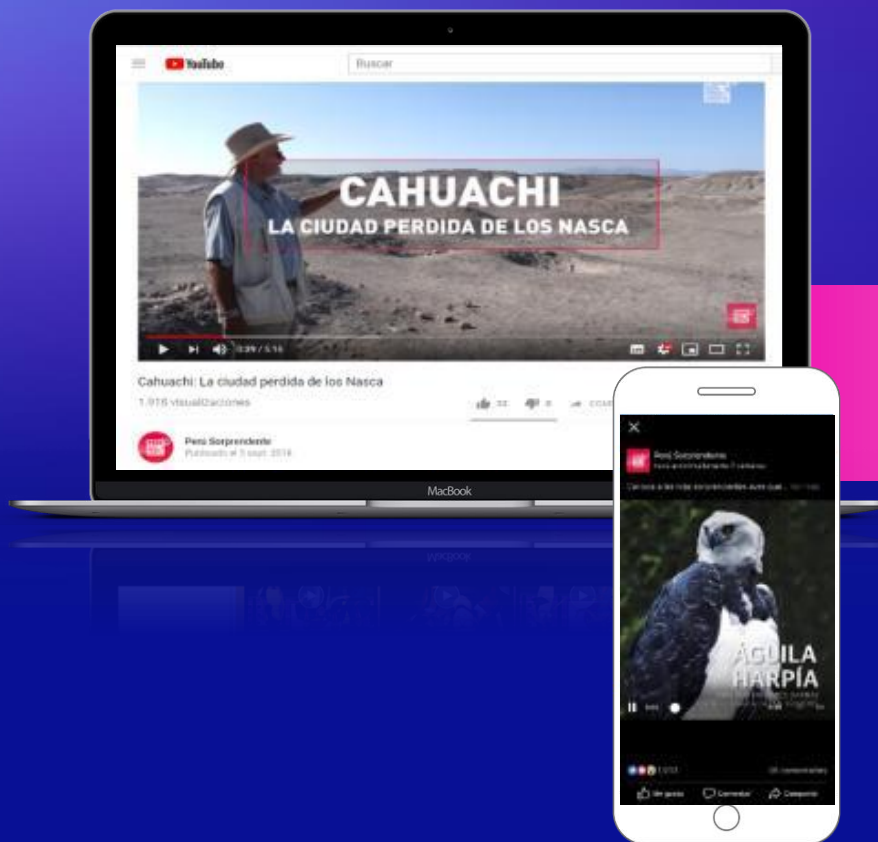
YouTube

Buscar

CAHUACHI
LA CIUDAD PERDIDA DE LOS NASCA

0:39 / 5:16

Cahuachi: La ciudad perdida de los Nasca

1.916 visualizaciones

Perú Sorprendente
Publicado el 3 sept. 2018

MacBook

Perú Sorprendente

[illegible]

ÁGUILA
HARPÍA

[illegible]

Me gusta
Comentar
Compartir